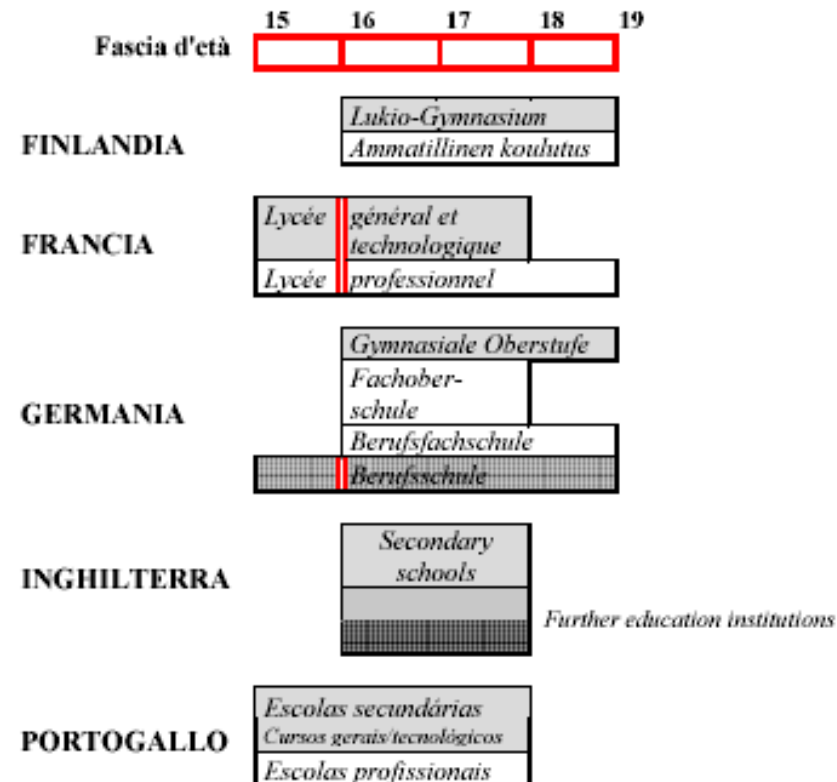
Fascia d'età
15 16 17 18 19

FINLANDIA
Lukio-Gymnasium
Ammatillinen koulutus

FRANCIA
Lycée général et technologique
Lycée professionnel

GERMANIA
Gymnasiale Oberstufe
Fachoberschule
Berufsfachschule
Berufsschule

INGHILTERRA
Secondary schools
Further education institutions

PORTOGALLO
Escolas secundárias
Cursos gerais/tecnológicos
Escolas profissionais